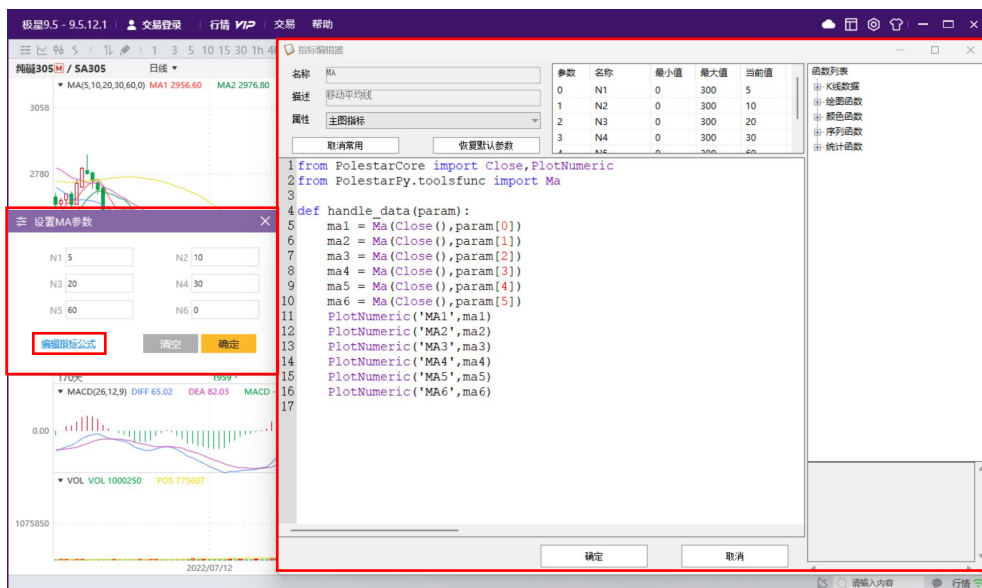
极星9.5 - 9.5.12.1 | 交易登录 | 行情 VIP | 交易 帮助

1 3 5 10 15 30 1h 4

纯碱305 M / SA305 日线

MA(5,10,20,30,60,0) MA1 2956.60 MA2 2976.80

3058

2780

设置MA参数

N1 5
N2 10
N3 20
N4 30
N5 60
N6 0

编辑指标公式 清空 确定

170天 1959

MACD(26,12,9) DIFF 65.02 DEA 82.03 MACD

0.00

VOL VOL 1000250 POS 775607

1075850

2022/07/12

指标编辑器

名称 MA
描述 移动平均线
属性 主图指标

取消常用 恢复默认参数

| 参数 | 名称 | 最小值 | 最大值 | 当前值 |
|---|---|---|---|---|
| 0 | N1 | 0 | 300 | 5 |
| 1 | N2 | 0 | 300 | 10 |
| 2 | N3 | 0 | 300 | 20 |
| 3 | N4 | 0 | 300 | 30 |

1 from PolestarCore import Close,PlotNumeric
2 from PolestarPy.toolsfunc import Ma
3
4 def handle_data(param):
5     ma1 = Ma(Close(),param[0])
6     ma2 = Ma(Close(),param[1])
7     ma3 = Ma(Close(),param[2])
8     ma4 = Ma(Close(),param[3])
9     ma5 = Ma(Close(),param[4])
10    ma6 = Ma(Close(),param[5])
11    PlotNumeric('MA1',ma1)
12    PlotNumeric('MA2',ma2)
13    PlotNumeric('MA3',ma3)
14    PlotNumeric('MA4',ma4)
15    PlotNumeric('MA5',ma5)
16    PlotNumeric('MA6',ma6)
17

函数列表
K线数据
绘图函数
颜色函数
序列函数
统计函数

确定 取消

请输入内容 行情